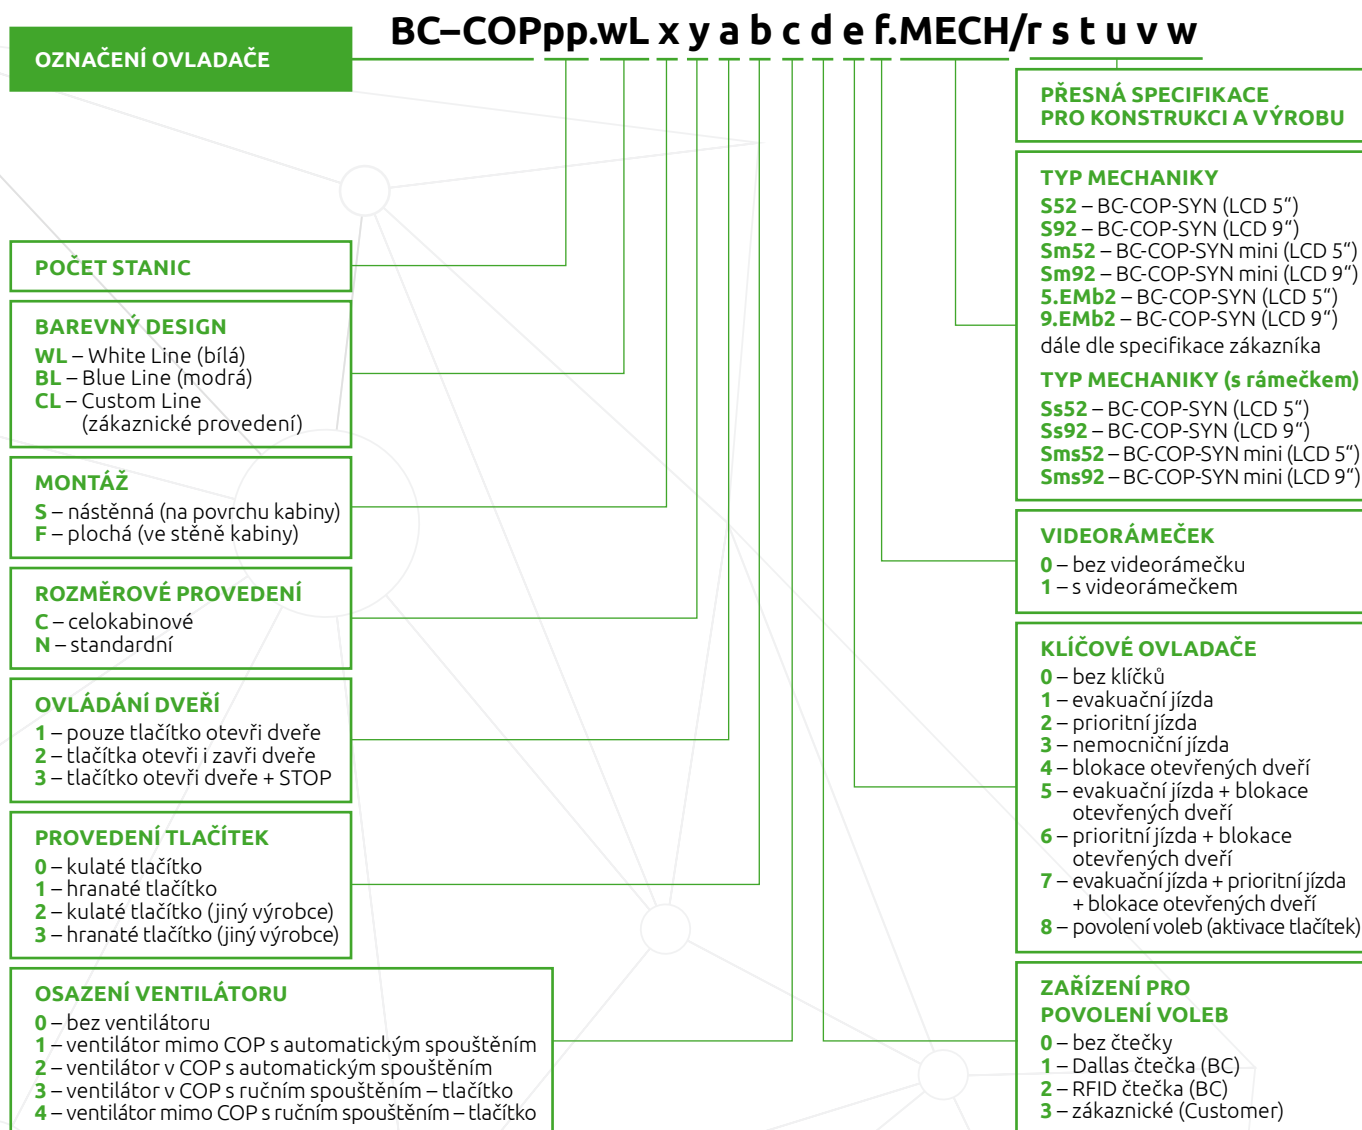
BC–COPpp.wL x y a b c d e f.MECH/r s t u v w

OZNAČENÍ OVLADAČE

PŘESNÁ SPECIFIKACE PRO KONSTRUKCI A VÝROBU

TYP MECHANIKY
S52 – BC-COP-SYN (LCD 5“)
S92 – BC-COP-SYN (LCD 9“)
Sm52 – BC-COP-SYN mini (LCD 5“)
Sm92 – BC-COP-SYN mini (LCD 9“)
5.EMb2 – BC-COP-SYN (LCD 5“)
9.EMb2 – BC-COP-SYN (LCD 9“)
dále dle specifikace zákazníka

TYP MECHANIKY (s rámečkem)
Ss52 – BC-COP-SYN (LCD 5“)
Ss92 – BC-COP-SYN (LCD 9“)
Sms52 – BC-COP-SYN mini (LCD 5“)
Sms92 – BC-COP-SYN mini (LCD 9“)

VIDEORÁMEČEK
0 – bez videorámečku
1 – s videorámečkem

KLÍČOVÉ OVLADAČE
0 – bez klíčků
1 – evakuační jízda
2 – prioritní jízda
3 – nemocniční jízda
4 – blokace otevřených dveří
5 – evakuační jízda + blokace otevřených dveří
6 – prioritní jízda + blokace otevřených dveří
7 – evakuační jízda + prioritní jízda + blokace otevřených dveří
8 – povolení voleb (aktivace tlačítek)

ZAŘÍZENÍ PRO POVOLENÍ VOLEB
0 – bez čtečky
1 – Dallas čtečka (BC)
2 – RFID čtečka (BC)
3 – zákaznické (Customer)

POČET STANIC

BAREVNÝ DESIGN
WL – White Line (bílá)
BL – Blue Line (modrá)
CL – Custom Line (zákaznické provedení)

MONTÁŽ
S – nástěnná (na povrchu kabiny)
F – plochá (ve stěně kabiny)

ROZMĚROVÉ PROVEDENÍ
C – celokabinové
N – standardní

OVLÁDÁNÍ DVEŘÍ
1 – pouze tlačítko otevři dveře
2 – tlačítka otevři i zavři dveře
3 – tlačítko otevři dveře + STOP

PROVEDENÍ TLAČÍTEK
0 – kulaté tlačítko
1 – hranaté tlačítko
2 – kulaté tlačítko (jiný výrobce)
3 – hranaté tlačítko (jiný výrobce)

OSAZENÍ VENTILÁTORU
0 – bez ventilátoru
1 – ventilátor mimo COP s automatickým spouštěním
2 – ventilátor v COP s automatickým spouštěním
3 – ventilátor v COP s ručním spouštěním – tlačítko
4 – ventilátor mimo COP s ručním spouštěním – tlačítko